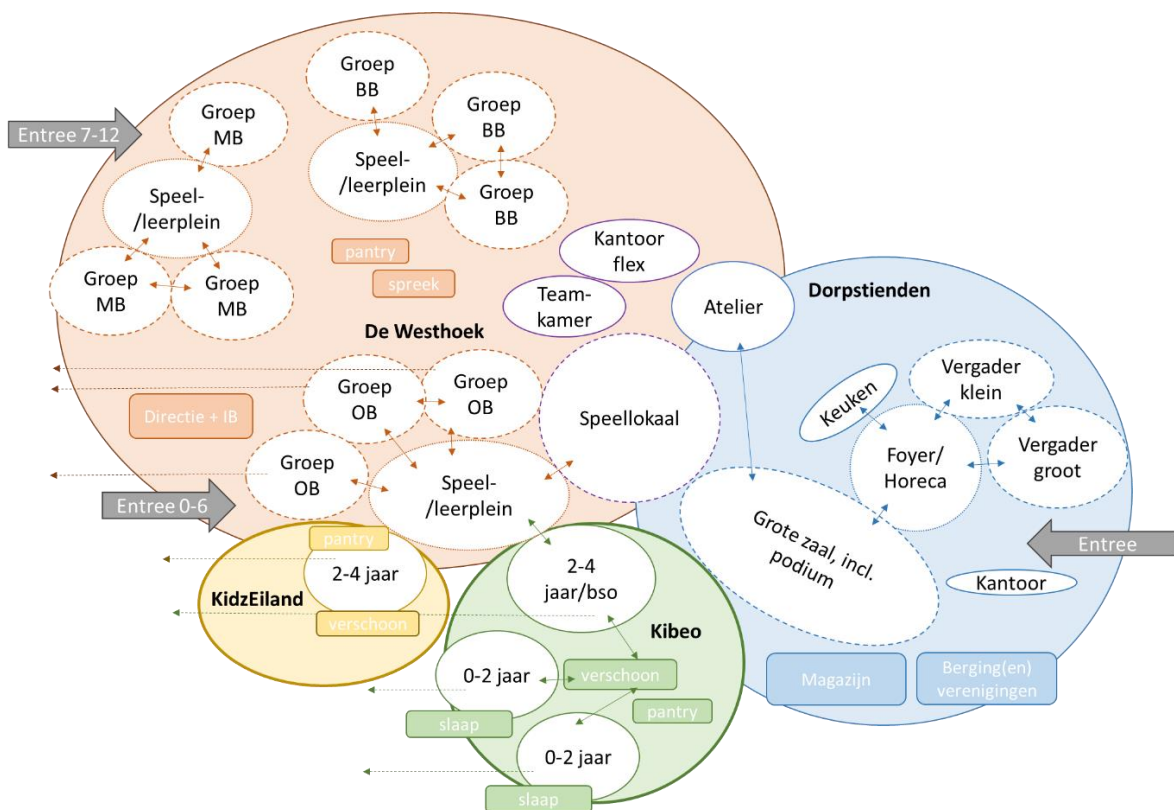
Entree 7-12

Groep BB

Groep MB

Groep BB

Speel-/leerplein

Speel-/leerplein

Groep BB

pantry

Kantoor flex

Groep MB

Groep MB

spreek

Team-kamer

Atelier

Dorpstienden

De Westhoek

Groep OB

Groep OB

Vergader klein

Keuken

Directie + IB

Speellokaal

Groep OB

Speel-/leerplein

Foyer/ Horeca

Vergader groot

Entree 0-6

pantry

Grote zaal, incl. podium

Entree

2-4 jaar

2-4 jaar/bso

KidzEiland

Kantoor

verschoon

Kibeo

0-2 jaar

verschoon

Magazijn

Berging(en) verenigingen

slaap

pantry

0-2 jaar

slaap